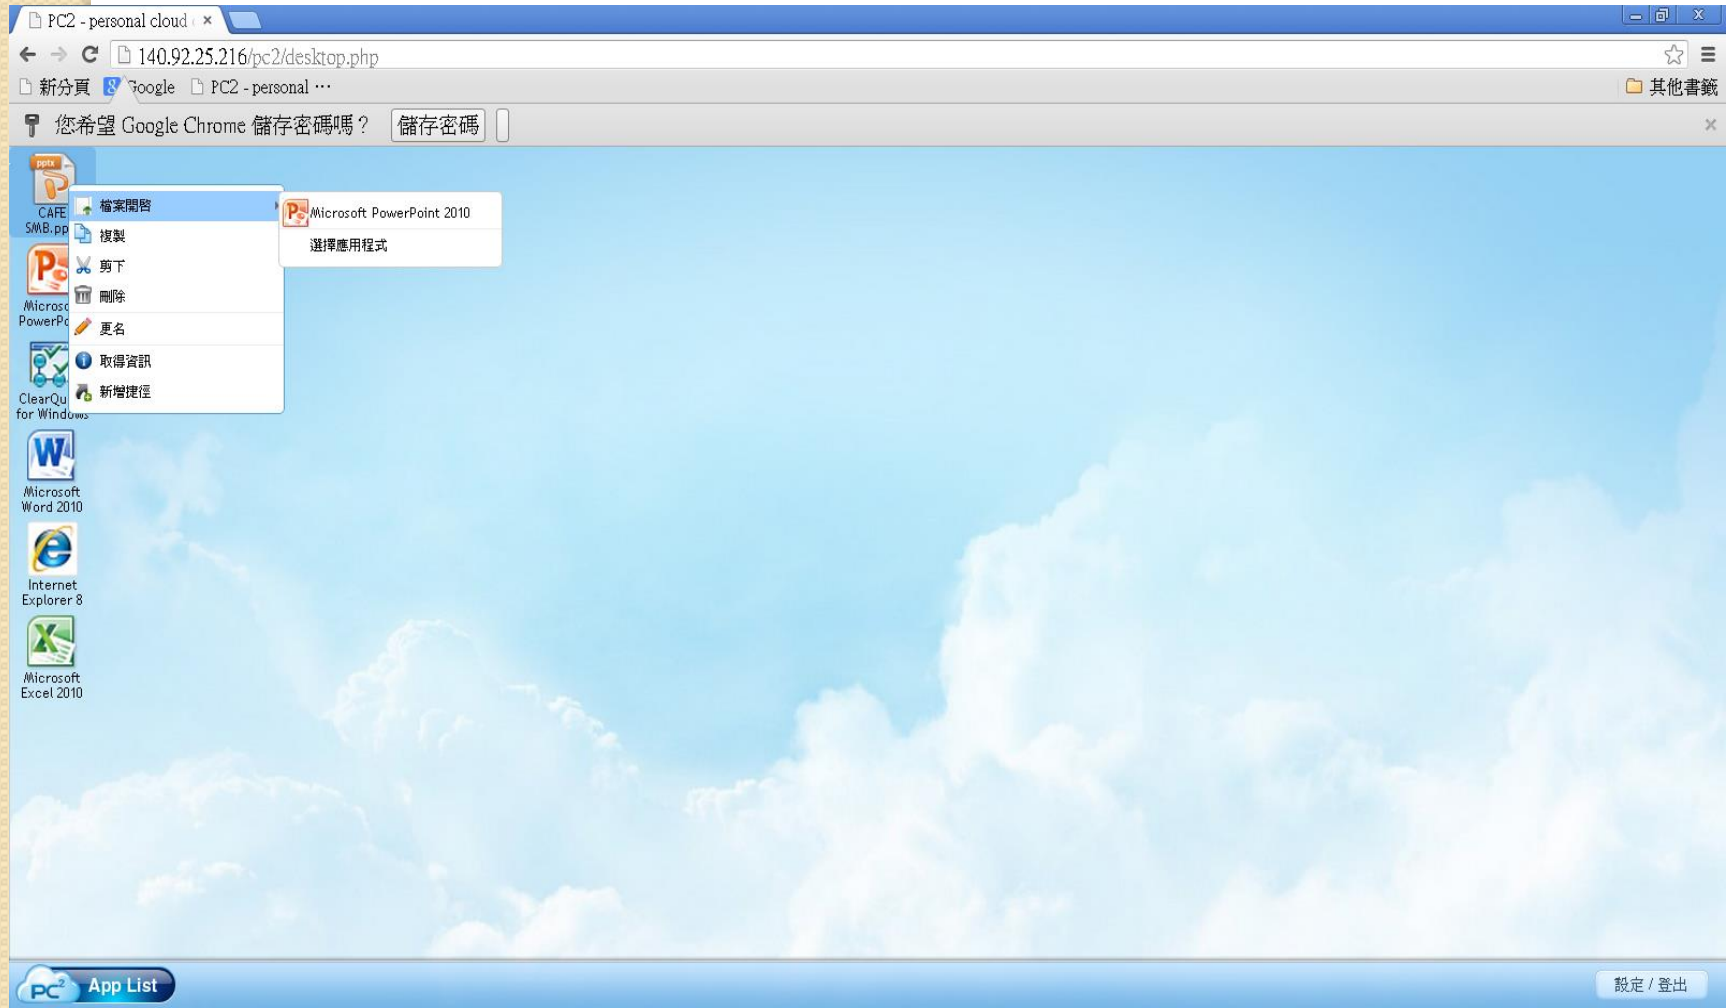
PC2 - personal cloud ×

140.92.25.216/pc2/desktop.php

新分頁 Google PC2 - personal ··· 其他書籤

您希望 Google Chrome 儲存密碼嗎？ 儲存密碼

pptx
CAFE SMB.pp

Microsc PowerPo

ClearQu for Windows

Microsoft Word 2010

Internet Explorer 8

Microsoft Excel 2010

檔案開啟
複製
剪下
刪除
更名
取得資訊
新增捷徑

Microsoft PowerPoint 2010
選擇應用程式

PC² App List

設定 / 登出